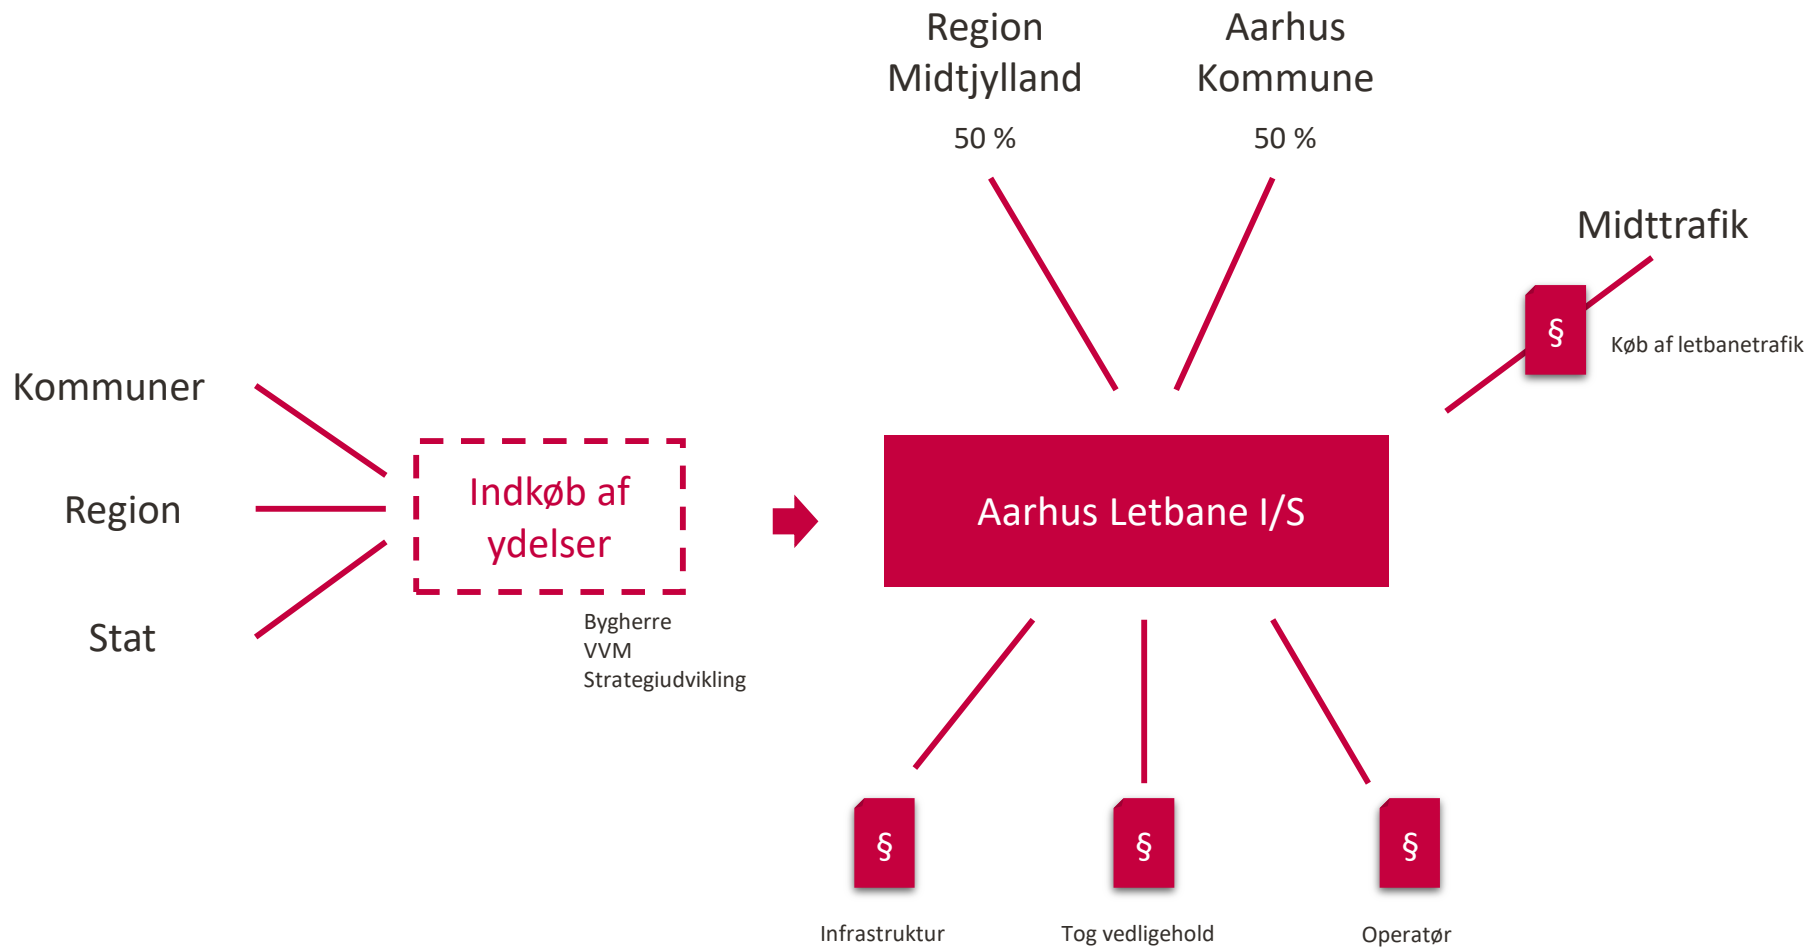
Region Midtjylland

50 %

Aarhus Kommune

50 %

Midttrafik

§

Køb af letbanetrafik

Kommuner

Region

Stat

Indkøb af ydelser

Bygherre
VVM
Strategiudvikling

Aarhus Letbane I/S

§

Infrastruktur

§

Tog vedligehold

§

Operatør